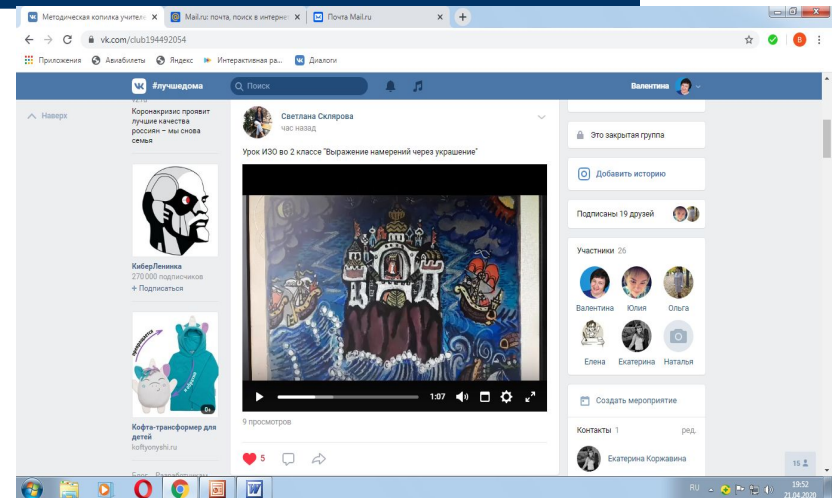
Методическая копилка учителя ×
Mail.ru: почта, поиск в интернете ×
Почта Mail.ru ×
+
vk.com/club194492054
Приложения
Авиабилеты
Яндекс
Интерактивная ра...
Диалоги
#лучшедома
Поиск
Валентина
Наверх
Коронакризис проявит лучшие качества россиян – мы снова семья
КиберЛенинка
270 000 подписчиков
+ Подписаться
Кофта-трансформер для детей
koftyonyshi.ru
Светлана Склярова
час назад
Урок ИЗО во 2 классе "Выражение намерений через украшение"
1:07
9 просмотров
5
Это закрытая группа
Добавить историю
Подписаны 19 друзей
Участники 26
Валентина
Юлия
Ольга
Елена
Екатерина
Наталья
Создать мероприятие
Контакты 1
ред.
Екатерина Коржавина
15
RU
19:52
21.04.2020